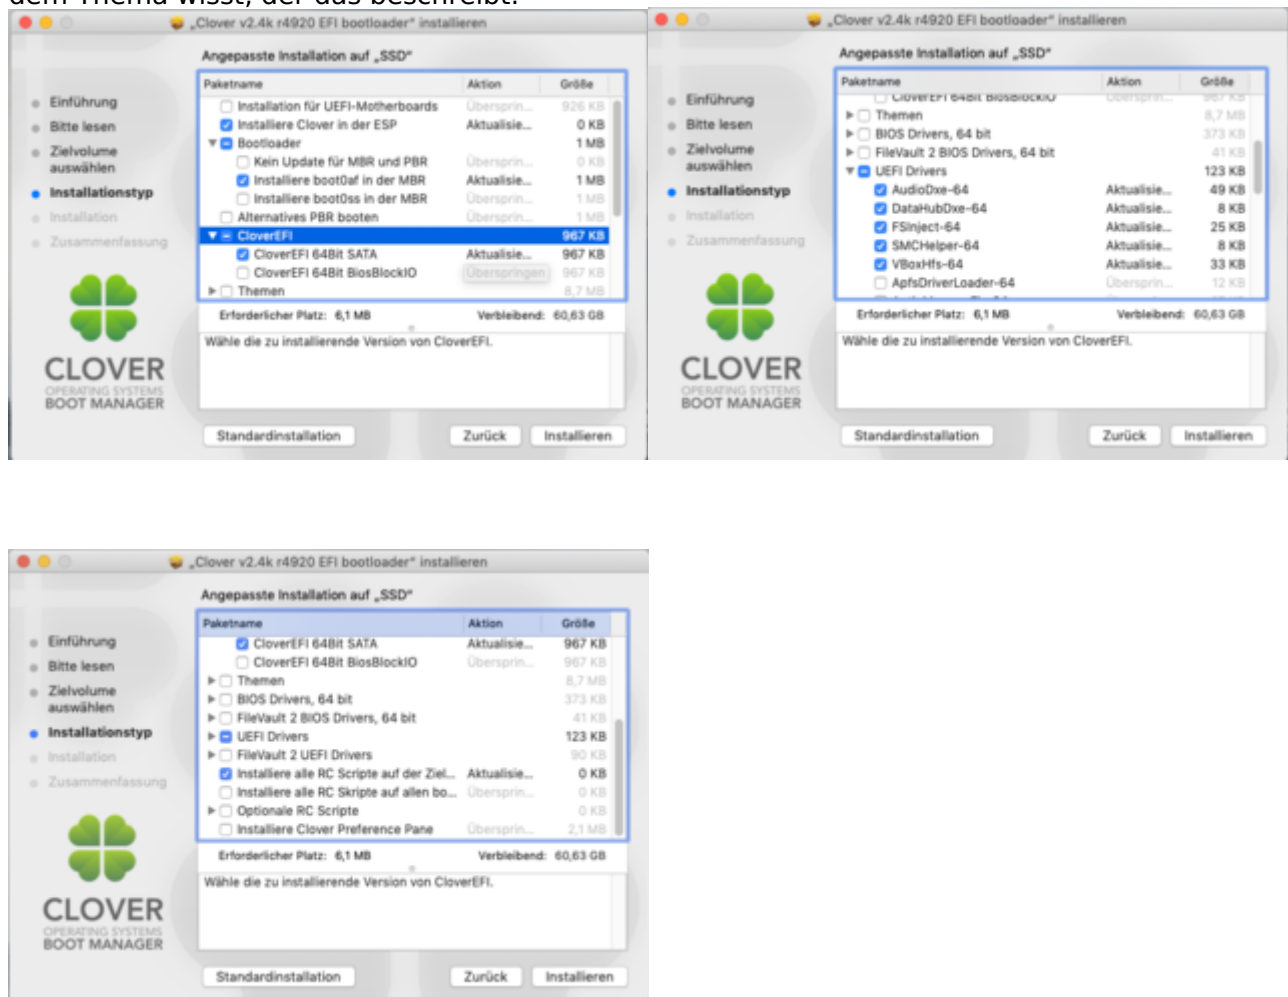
dem Thema wisst, der das beschreibt.

„Clover v2.4k r4920 EFI bootloader" installieren

Angepasste Installation auf „SSD"

Einführung
Bitte lesen
Zielvolume auswählen
Installationstyp
Installation
Zusammenfassung

CLOVER
OPERATING SYSTEMS
BOOT MANAGER

| Paketname | Aktion | Größe |
|---|---|---|
| Installation für UEFI-Motherboards | Übersprin... | 926 KB |
| Installiere Clover in der ESP | Aktualisie... | 0 KB |
| Bootloader | | 1 MB |
| Kein Update für MBR und PBR | Übersprin... | 0 KB |
| Installiere boot0af in der MBR | Aktualisie... | 1 MB |
| Installiere boot0ss in der MBR | Übersprin... | 1 MB |
| Alternatives PBR booten | Übersprin... | 1 MB |
| CloverEFI | | 967 KB |
| CloverEFI 64Bit SATA | Aktualisie... | 967 KB |
| CloverEFI 64Bit BiosBlockIO | Überspringen | 967 KB |
| Themen | | 8,7 MB |

Erforderlicher Platz: 6,1 MB Verbleibend: 60,63 GB

Wähle die zu installierende Version von CloverEFI.

Standardinstallation Zurück Installieren

„Clover v2.4k r4920 EFI bootloader" installieren

Angepasste Installation auf „SSD"

Einführung
Bitte lesen
Zielvolume auswählen
Installationstyp
Installation
Zusammenfassung

CLOVER
OPERATING SYSTEMS
BOOT MANAGER

| Paketname | Aktion | Größe |
|---|---|---|
| CloverEFI 64Bit BiosBlockIO | Übersprin... | 967 KB |
| Themen | | 8,7 MB |
| BIOS Drivers, 64 bit | | 373 KB |
| FileVault 2 BIOS Drivers, 64 bit | | 41 KB |
| UEFI Drivers | | 123 KB |
| AudioDxe-64 | Aktualisie... | 49 KB |
| DataHubDxe-64 | Aktualisie... | 8 KB |
| FSInject-64 | Aktualisie... | 25 KB |
| SMCHelper-64 | Aktualisie... | 8 KB |
| VBoxHfs-64 | Aktualisie... | 33 KB |
| ApfsDriverLoader-64 | Übersprin... | 12 KB |

Erforderlicher Platz: 6,1 MB Verbleibend: 60,63 GB

Wähle die zu installierende Version von CloverEFI.

Standardinstallation Zurück Installieren

„Clover v2.4k r4920 EFI bootloader" installieren

Angepasste Installation auf „SSD"

Einführung
Bitte lesen
Zielvolume auswählen
Installationstyp
Installation
Zusammenfassung

CLOVER
OPERATING SYSTEMS
BOOT MANAGER

| Paketname | Aktion | Größe |
|---|---|---|
| CloverEFI 64Bit SATA | Aktualisie... | 967 KB |
| CloverEFI 64Bit BiosBlockIO | Übersprin... | 967 KB |
| Themen | | 8,7 MB |
| BIOS Drivers, 64 bit | | 373 KB |
| FileVault 2 BIOS Drivers, 64 bit | | 41 KB |
| UEFI Drivers | | 123 KB |
| FileVault 2 UEFI Drivers | | 90 KB |
| Installiere alle RC Scripte auf der Ziel... | Aktualisie... | 0 KB |
| Installiere alle RC Skripte auf allen bo... | Übersprin... | 0 KB |
| Optionale RC Scripte | | 0 KB |
| Installiere Clover Preference Pane | Übersprin... | 2,1 MB |

Erforderlicher Platz: 6,1 MB Verbleibend: 60,63 GB

Wähle die zu installierende Version von CloverEFI.

Standardinstallation Zurück Installieren